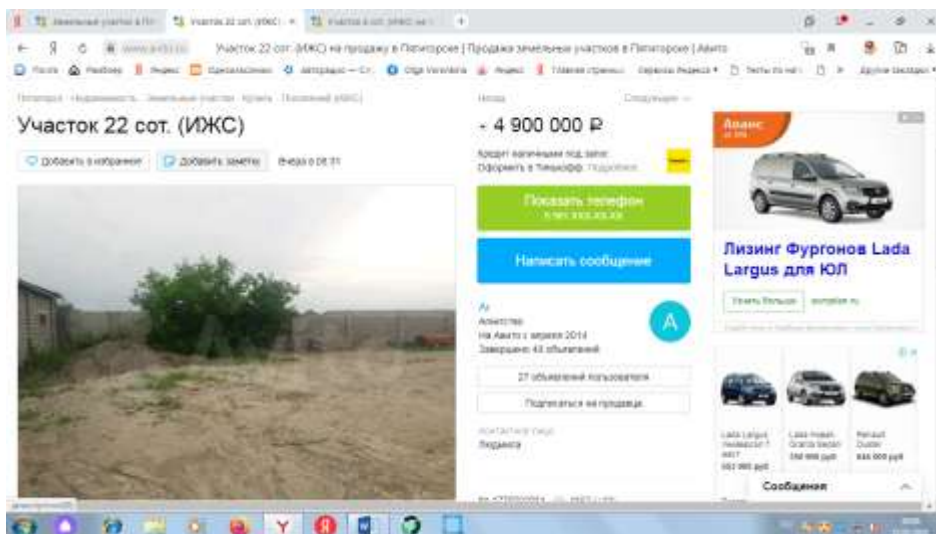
Участок 22 сот. (ИЖС) на продажу в Пятигорске | Продажа земельных участков в Пятигорске | Авито

Участок 22 сот. (ИЖС)

Добавить в избранное
Добавить заметку
Вчера в 08:31

Цена
Следующее →

4 900 000 ₽

Кредит наличными под залог
Оформить в Тинькофф Подробнее

Показать телефон

Написать сообщение

Агентство
На Авито с апреля 2014
Завершено 43 объявления

27 объявлений пользователя

Подписаться на продавца

Контактное лицо
Людмила

Аванс

Лизинг Фургонов Lada Largus для ЮЛ

Узнать больше

Lada Largus
Lada Granta
Renault Duster

Сообщения

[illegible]